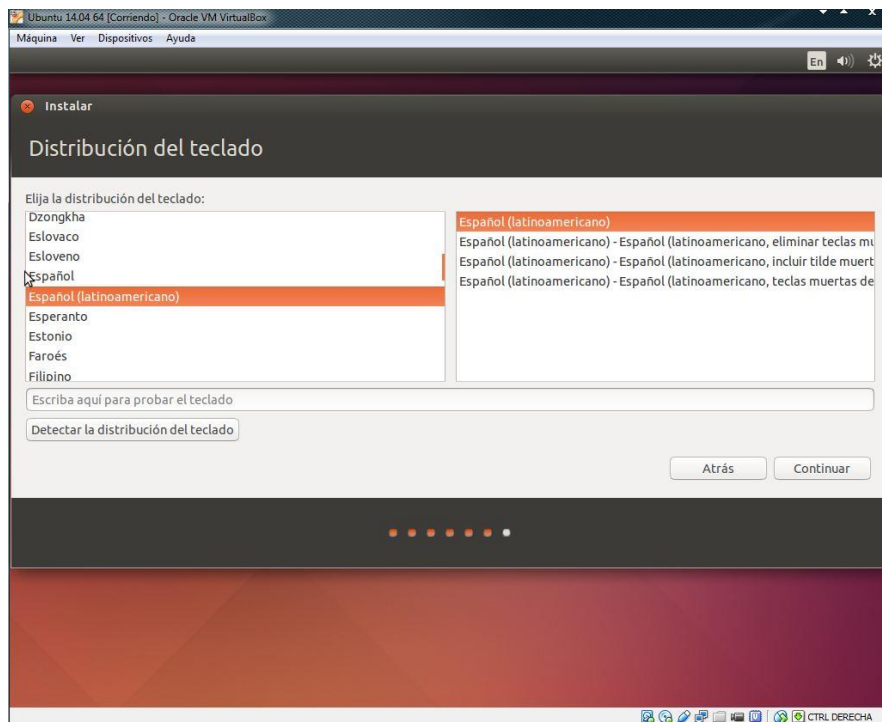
Ubuntu 14.04 64 [Corriendo] - Oracle VM VirtualBox

Máquina Ver Dispositivos Ayuda

En

Instalar

Distribución del teclado

Elija la distribución del teclado:

Dzongkha
Eslovaco
Esloveno
Español
Español (latinoamericano)
Esperanto
Estonio
Faroés
Filipino

Español (latinoamericano)
Español (latinoamericano) - Español (latinoamericano, eliminar teclas mu
Español (latinoamericano) - Español (latinoamericano, incluir tilde muert
Español (latinoamericano) - Español (latinoamericano, teclas muertas de

Escriba aquí para probar el teclado

Detectar la distribución del teclado

Atrás Continuar

CTRL DERECHA